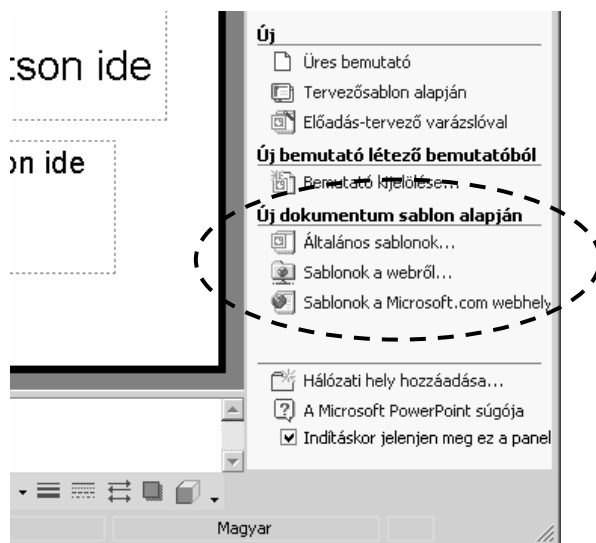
tson ide

on ide

Új
Üres bemutató
Tervezősablon alapján
Előadás-tervező varázslóval
Új bemutató létező bemutatóból
Bemutató kijelölése...
Új dokumentum sablon alapján
Általános sablonok...
Sablonok a webről...
Sablonok a Microsoft.com webhely

Hálózati hely hozzáadása...
A Microsoft PowerPoint súgója
Indításkor jelenjen meg ez a panel

Magyar